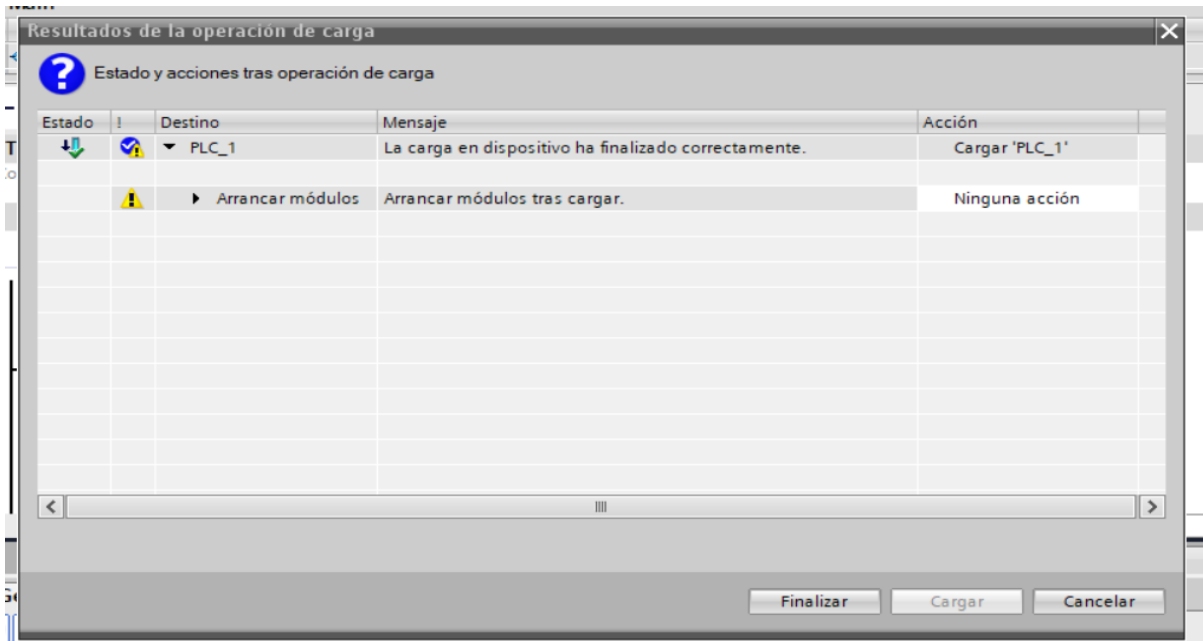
Resultados de la operación de carga

Estado y acciones tras operación de carga

| Estado | ! | Destino | Mensaje | Acción |
|---|---|---|---|---|
| | | PLC_1 | La carga en dispositivo ha finalizado correctamente. | Cargar 'PLC_1' |
| | | | | |
| | | Arrancar módulos | Arrancar módulos tras cargar. | Ninguna acción |

Finalizar Cargar Cancelar